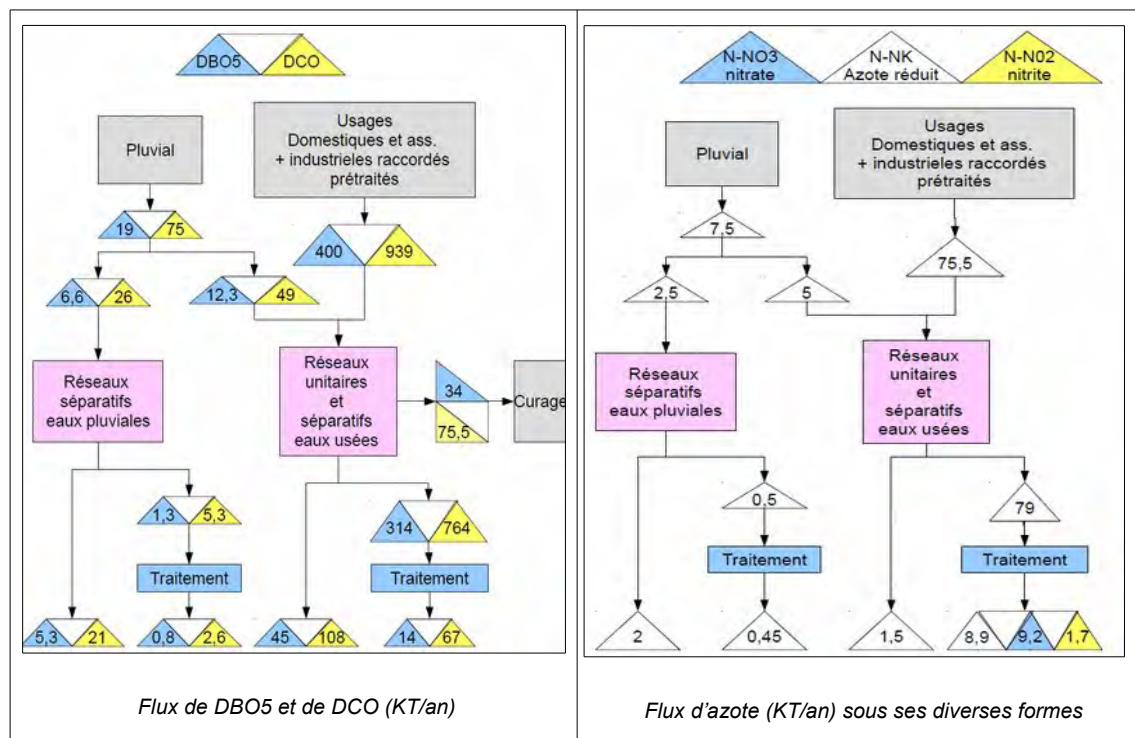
DBO5
DCO

Pluvial

Usages Domestiques et ass. + industrieles raccordés prétraités

19
75
400
939
6,6
26
12,3
49

Réseaux séparatifs eaux pluviales

Réseaux unitaires et séparatifs eaux usées

34
75,5
Curage

1,3
5,3
314
764

Traitement
Traitement

5,3
21
0,8
2,6
45
108
14
67

Flux de DBO5 et de DCO (KT/an)

N-NO3 nitrate
N-NK Azote réduit
N-N02 nitrite

Pluvial

Usages Domestiques et ass. + industrieles raccordés prétraités

7,5
75,5
2,5
5

Réseaux séparatifs eaux pluviales

Réseaux unitaires et séparatifs eaux usées

0,5
79

Traitement
Traitement

2
0,45
1,5
8,9
9,2
1,7

Flux d'azote (KT/an) sous ses diverses formes